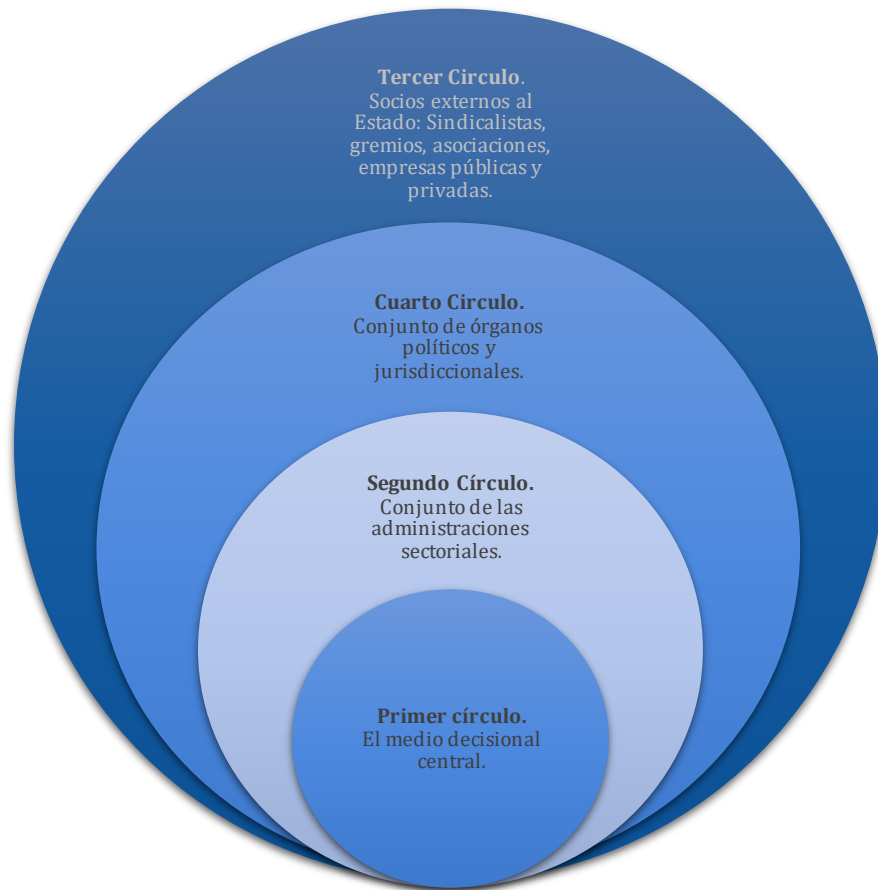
**Tercer Circulo**.
Socios externos al Estado: Sindicalistas, gremios, asociaciones, empresas públicas y privadas.

**Cuarto Circulo.**
Conjunto de órganos políticos y jurisdiccionales.

**Segundo Círculo.**
Conjunto de las administraciones sectoriales.

**Primer círculo.**
El medio decisional central.